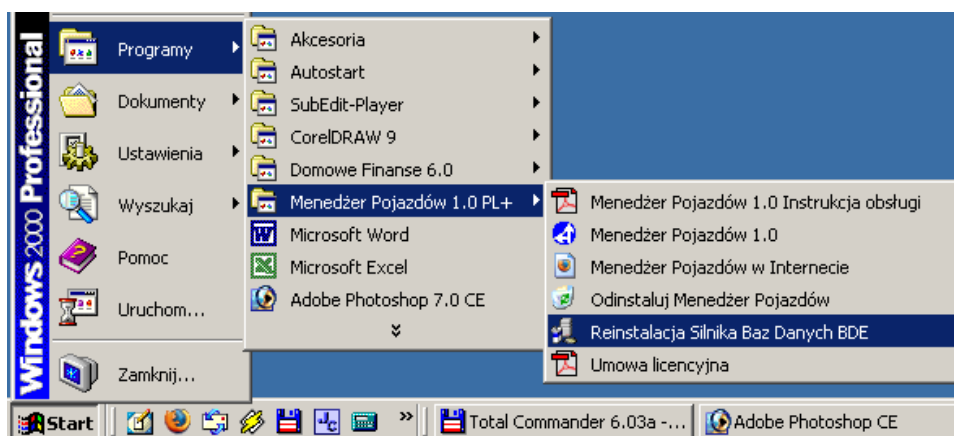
Windows 2000 Professional

Programy
Dokumenty
Ustawienia
Wyszukaj
Pomoc
Uruchom...
Zamknij...

Akcesoria
Autostart
SubEdit-Player
CorelDRAW 9
Domowe Finanse 6.0
Menedżer Pojazdów 1.0 PL+
Microsoft Word
Microsoft Excel
Adobe Photoshop 7.0 CE

Menedżer Pojazdów 1.0 Instrukcja obsługi
Menedżer Pojazdów 1.0
Menedżer Pojazdów w Internecie
Odinstaluj Menedżer Pojazdów
Reinstalacja Silnika Baz Danych BDE
Umowa licencyjna

Start
Total Commander 6.03a -...
Adobe Photoshop CE